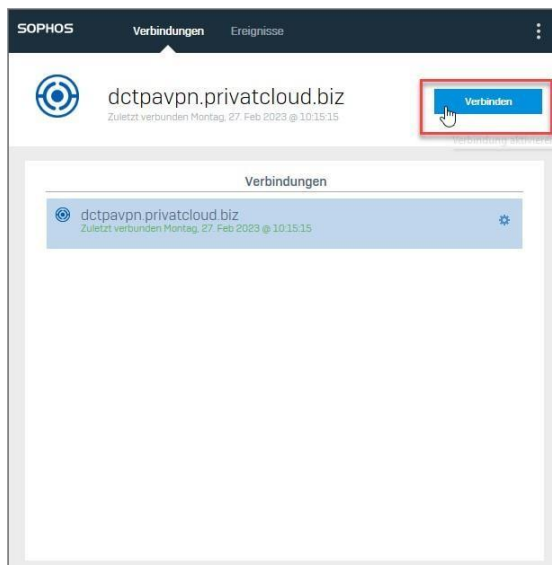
SOPHOS Verbindungen Ereignisse

dctpavpn.privatcloud.biz
Zuletzt verbunden Montag, 27. Feb 2023 @ 10:15:15

Verbinden

Verbindung aktivieren

Verbindungen

dctpavpn.privatcloud.biz
Zuletzt verbunden Montag, 27. Feb 2023 @ 10:15:15